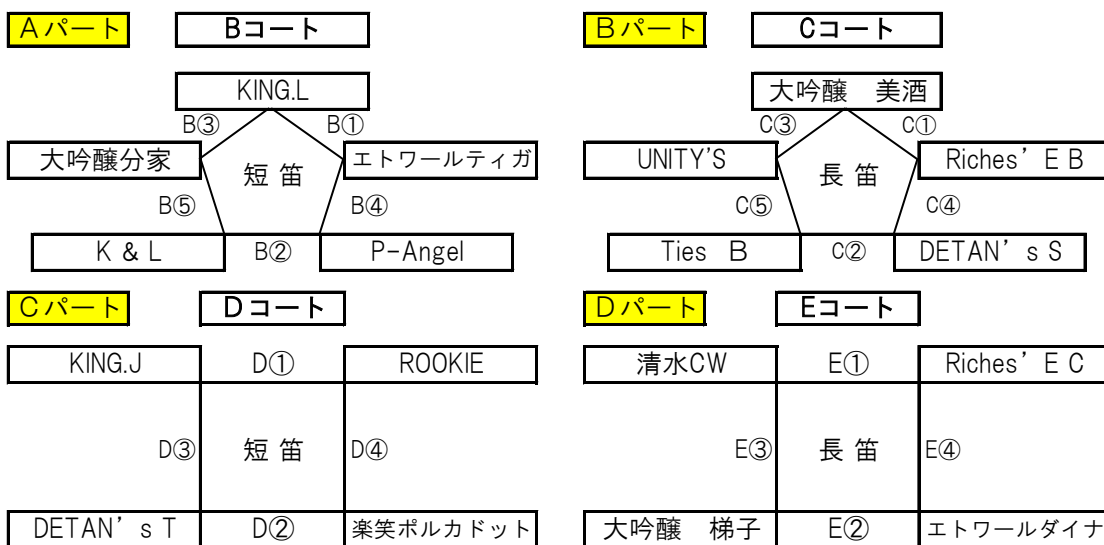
Aパート Bコート

KING.L

B③ B①

大吟醸分家 短 笛 エトワールティガ

B⑤ B④

K & L B② P-Angel

Bパート Cコート

大吟醸　美酒

C③ C①

UNITY'S 長 笛 Riches' E B

C⑤ C④

Ties　B C② DETAN' s S

Cパート Dコート

| KING.J | D① | ROOKIE |
|---|---|---|
| D③ | 短 笛 | D④ |
| DETAN' s T | D② | 楽笑ポルカドット |

Dパート Eコート

| 清水CW | E① | Riches' E C |
|---|---|---|
| E③ | 長 笛 | E④ |
| 大吟醸　梯子 | E② | エトワールダイナ |